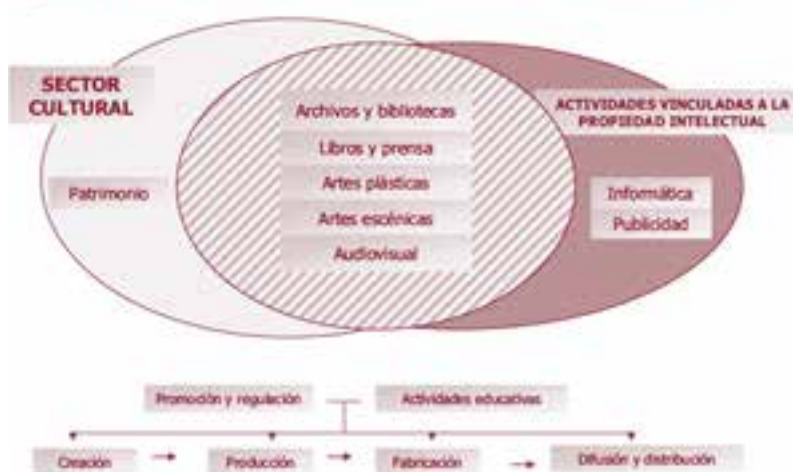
SECTOR CULTURAL

Patrimonio

Archivos y bibliotecas

Libros y prensa

Artes plásticas

Artes escénicas

Audiovisual

ACTIVIDADES VINCULADAS A LA PROPIEDAD INTELECTUAL

Informática

Publicidad

Promoción y regulación

Actividades educativas

Creación

Producción

Fabricación

Difusión y distribución